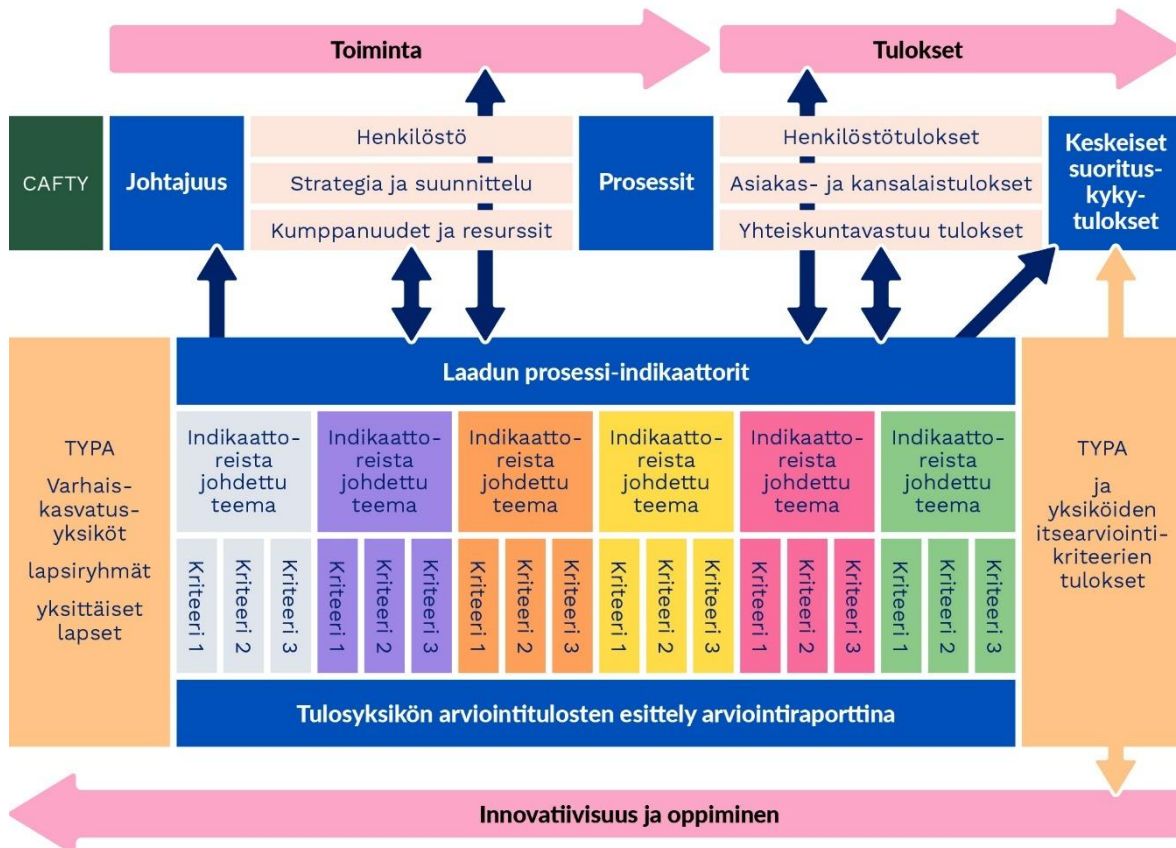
Toiminta

Tulokset

CAFTY

Johtajuus

Henkilöstö

Strategia ja suunnittelu

Kumppanuudet ja resurssit

Prosessit

Henkilöstötulokset

Asiakas- ja kansalaistulokset

Yhteiskuntavastuu tulokset

Keskeiset suorituskykytulokset

TYPA

Varhaiskasvatusyksiköt

lapsiryhmät

yksittäiset lapset

Laadun prosessi-indikaattorit

Indikaattoreista johdettu teema

Indikaattoreista johdettu teema

Indikaattoreista johdettu teema

Indikaattoreista johdettu teema

Indikaattoreista johdettu teema

Indikaattoreista johdettu teema

Kriteeri 1 Kriteeri 2 Kriteeri 3

Kriteeri 1 Kriteeri 2 Kriteeri 3

Kriteeri 1 Kriteeri 2 Kriteeri 3

Kriteeri 1 Kriteeri 2 Kriteeri 3

Kriteeri 1 Kriteeri 2 Kriteeri 3

Kriteeri 1 Kriteeri 2 Kriteeri 3

TYPA

ja

yksiköiden itsearviointikriteerien tulokset

Tulosyksikön arviointitulosten esittely arviointiraporttina

Innovatiivisuus ja oppiminen